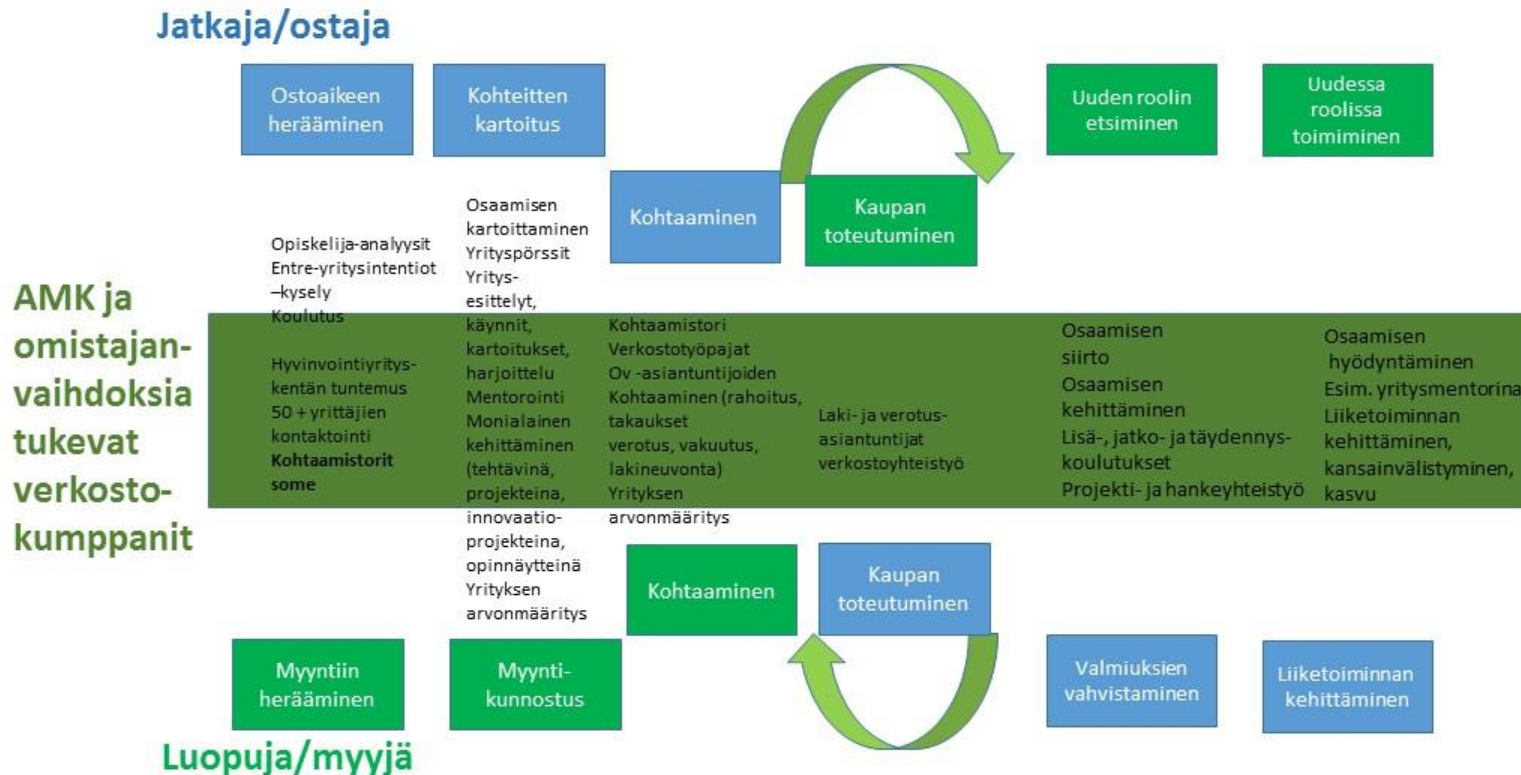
Jatkaja/ostaja

Ostoaikeen herääminen

Kohteitten kartoitus

Uuden roolin etsiminen

Uudessa roolissa toimiminen

Kohtaaminen

Kaupan toteutuminen

AMK ja omistajanvaihdoksia tukevat verkostokumppanit

Opiskelija-analyysit
Entre-yritysintentiot –kysely
Koulutus

Hyvinvointiyrityskentän tuntemus
50 + yrittäjien kontaktointi
**Kohtaamistorit**
**some**

Osaamisen kartoittaminen
Yrityspörssit
Yritysesittelyt, käynnit, kartoitukset, harjoittelu
Mentorointi
Monialainen kehittäminen (tehtävinä, projekteina, innovaatioprojekteina, opinnäytteinä
Yrityksen arvonmääritys

Kohtaamistori
Verkostotyöpajat
Ov -asiantuntijoiden Kohtaaminen (rahoitus, takaukset verotus, vakuutus, lakineuvonta)
Yrityksen arvonmääritys

Laki- ja verotusasiantuntijat verkostoyhteistyö

Osaamisen siirto
Osaamisen kehittäminen
Lisä-, jatko- ja täydennyskoulutukset
Projekti- ja hankeyhteistyö

Osaamisen hyödyntäminen
Esim. yritysmentorina
Liiketoiminnan kehittäminen, kansainvälistyminen, kasvu

Kohtaaminen

Kaupan toteutuminen

Myyntiin herääminen

Myyntikunnostus

Valmiuksien vahvistaminen

Liiketoiminnan kehittäminen

Luopuja/myyjä